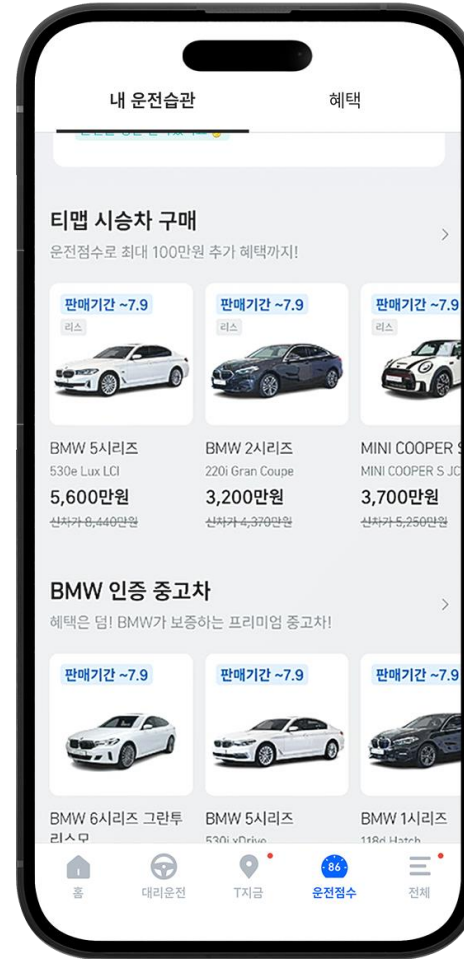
내 운전습관

혜택

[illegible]

티맵 시승차 구매

운전점수로 최대 100만원 추가 혜택까지!

판매기간 ~7.9

리스

BMW 5시리즈

530e Lux LCI

5,600만원

~~신차가 8,440만원~~

판매기간 ~7.9

리스

BMW 2시리즈

220i Gran Coupe

3,200만원

~~신차가 4,370만원~~

판매기간 ~7.9

리스

MINI COOPER S

MINI COOPER S JC

3,700만원

~~신차가 5,250만원~~

BMW 인증 중고차

혜택은 덤! BMW가 보증하는 프리미엄 중고차!

판매기간 ~7.9

BMW 6시리즈 그란투리스모

판매기간 ~7.9

BMW 5시리즈

530i xDrive

판매기간 ~7.9

BMW 1시리즈

118d Hatch

홈

대리운전

T지금

86

운전점수

전체